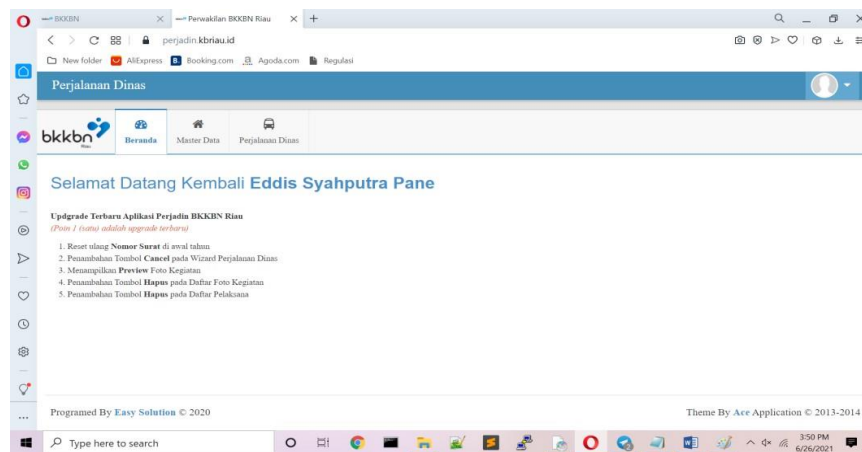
BKKBN × Perwakilan BKKBN Riau × +

perjadin.kbriau.id

New folder AliExpress Booking.com Agoda.com Regulasi

Perjalanan Dinas

bkkbn Riau

Beranda Master Data Perjalanan Dinas

Selamat Datang Kembali **Eddis Syahputra Pane**

**Updgrade Terbaru Aplikasi Perjadin BKKBN Riau**
*(Poin 1 (satu) adalah upgrade terbaru)*

1. Reset ulang **Nomor Surat** di awal tahun
2. Penambahan Tombol **Cancel** pada Wizard Perjalanan Dinas
3. Menampilkan **Preview** Foto Kegiatan
4. Penambahan Tombol **Hapus** pada Daftar Foto Kegiatan
5. Penambahan Tombol **Hapus** pada Daftar Pelaksana

Programed By **Easy Solution** © 2020

Theme By **Ace** Application © 2013-2014

Type here to search

3:50 PM
6/26/2021